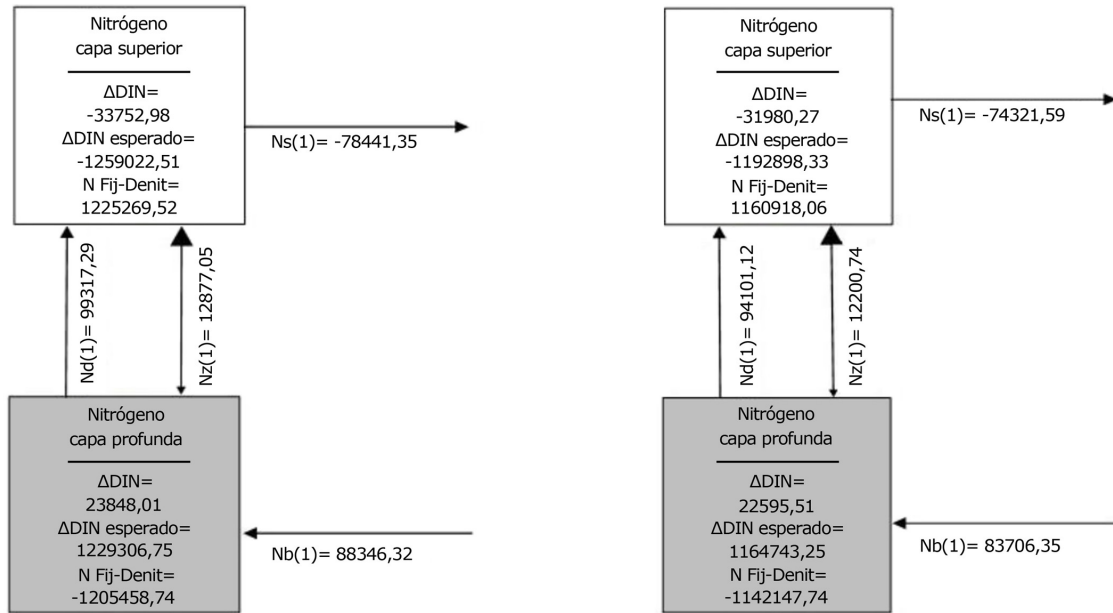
Nitrógeno
capa superior

ΔDIN=
-33752,98
ΔDIN esperado=
-1259022,51
N Fij-Denit=
1225269,52

Ns(1)= -78441,35

Nd(1)= 99317,29

Nz(1)= 12877,05

Nitrógeno
capa profunda

ΔDIN=
23848,01
ΔDIN esperado=
1229306,75
N Fij-Denit=
-1205458,74

Nb(1)= 88346,32

Nitrógeno
capa superior

ΔDIN=
-31980,27
ΔDIN esperado=
-1192898,33
N Fij-Denit=
1160918,06

Ns(1)= -74321,59

Nd(1)= 94101,12

Nz(1)= 12200,74

Nitrógeno
capa profunda

ΔDIN=
22595,51
ΔDIN esperado=
1164743,25
N Fij-Denit=
-1142147,74

Nb(1)= 83706,35